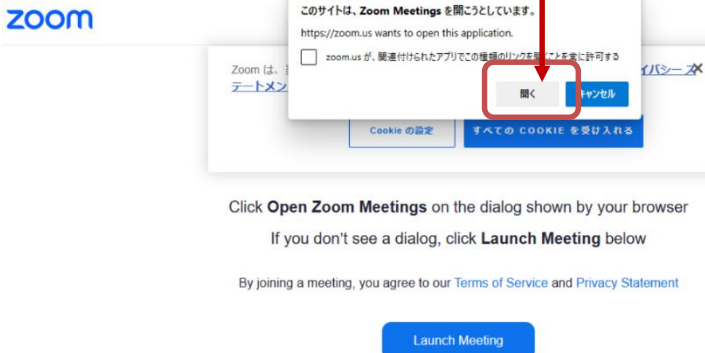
zoom

このサイトは、Zoom Meetings を開こうとしています。

https://zoom.us wants to open this application.

zoom.us が、関連付けられたアプリでこの種類のリンクを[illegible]ことを常に許可する

開く キャンセル

Zoom は、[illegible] イバシース

テートメン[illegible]

Cookie の設定 すべての COOKIE を受け入れる

Click Open Zoom Meetings on the dialog shown by your browser

If you don't see a dialog, click Launch Meeting below

By joining a meeting, you agree to our Terms of Service and Privacy Statement

Launch Meeting